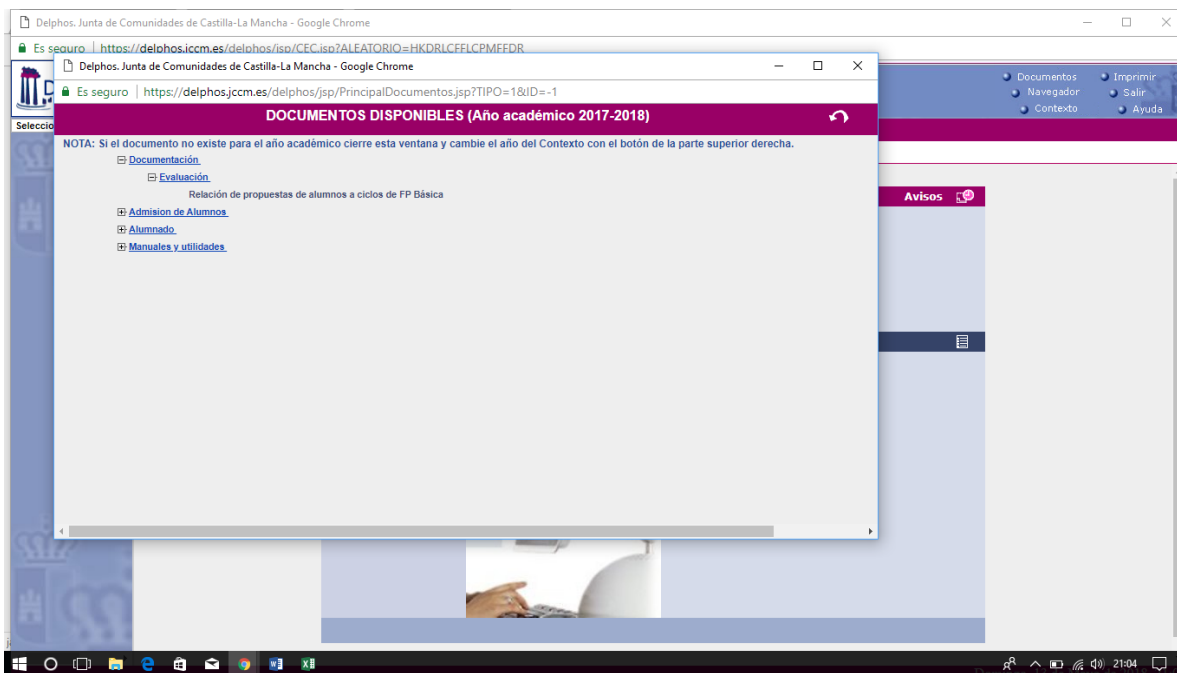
Delphos. Junta de Comunidades de Castilla-La Mancha - Google Chrome

Es seguro | https://delphos.jccm.es/delphos/jsp/CEC.jsp?ALEATORIO=HKDRLCFFLCPMFFDR

Documentos
Imprimir
Navegador
Salir
Contexto
Ayuda

Seleccio

Delphos. Junta de Comunidades de Castilla-La Mancha - Google Chrome

Es seguro | https://delphos.jccm.es/delphos/jsp/PrincipalDocumentos.jsp?TIPO=1&ID=-1

DOCUMENTOS DISPONIBLES (Año académico 2017-2018)

NOTA: Si el documento no existe para el año académico cierre esta ventana y cambie el año del Contexto con el botón de la parte superior derecha.

Documentación
Evaluación
Relación de propuestas de alumnos a ciclos de FP Básica
Admision de Alumnos
Alumnado
Manuales y utilidades

Avisos

21:04